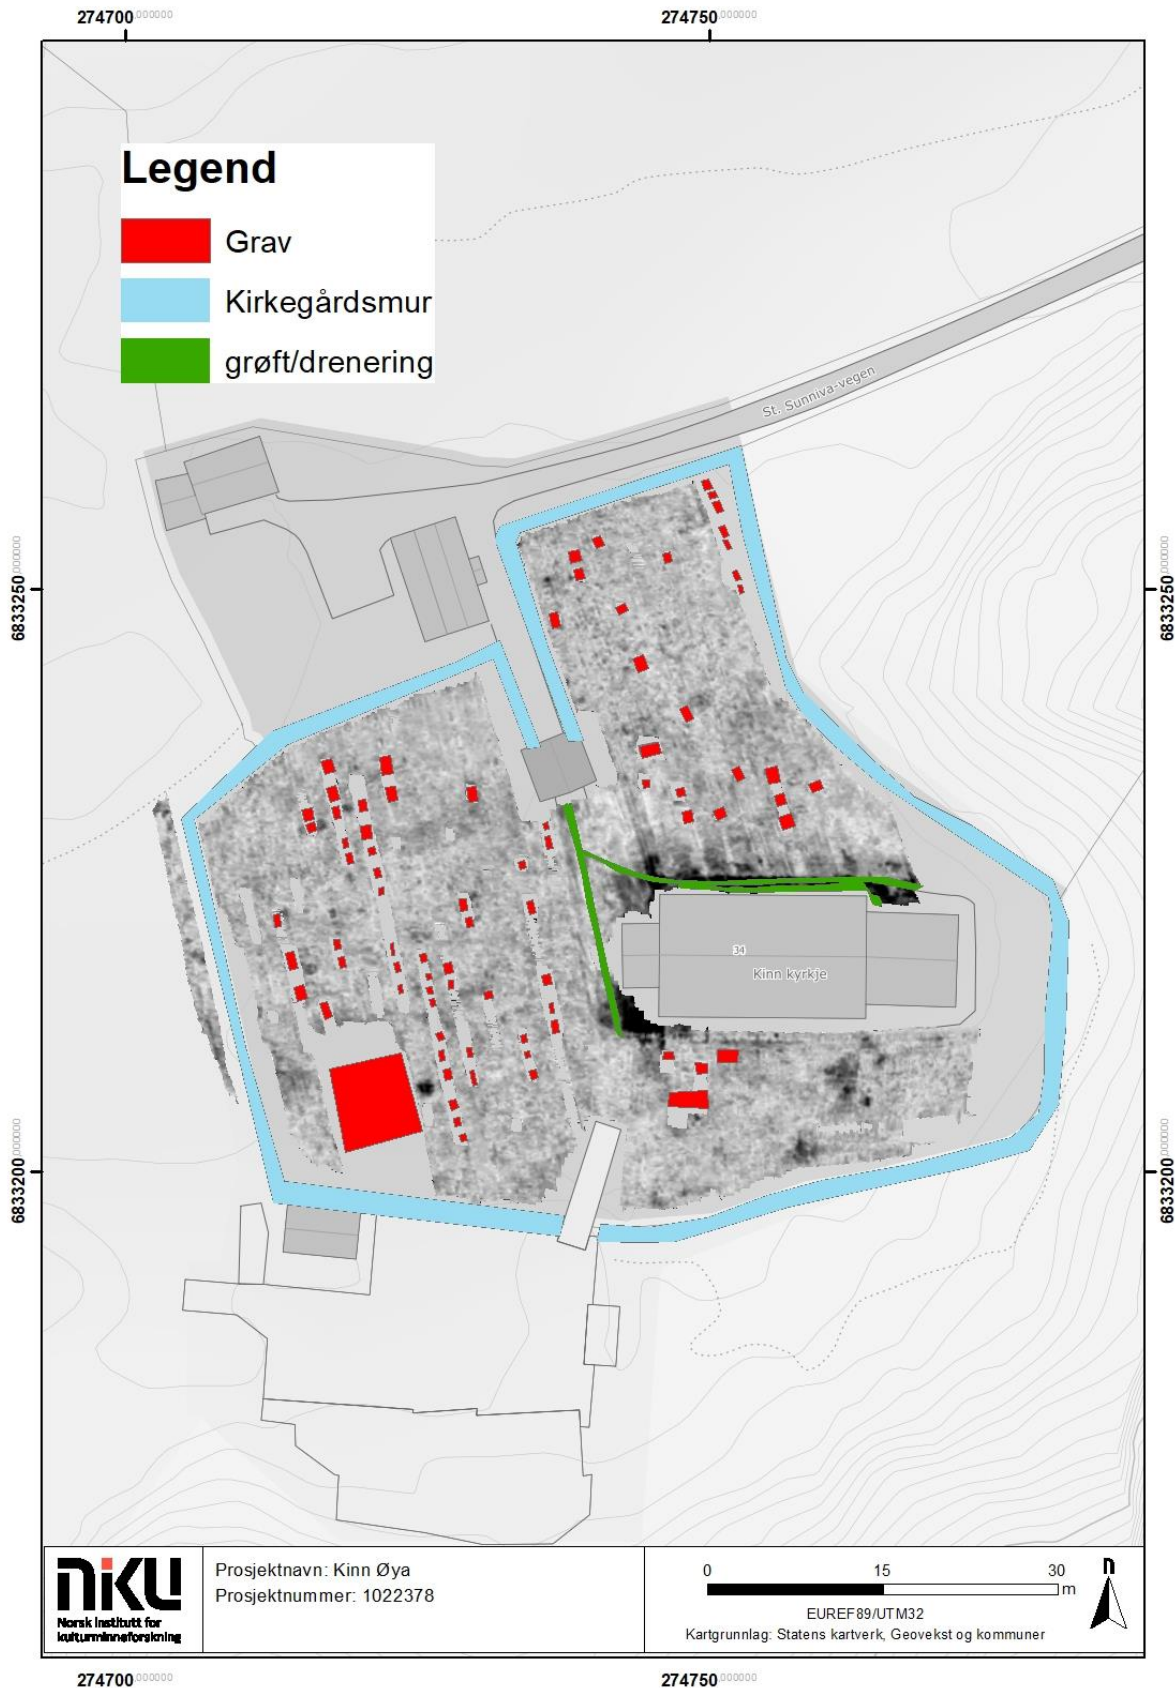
274700.000000
274750.000000

Legend
Grav
Kirkegårdsmur
grøft/drenering

St. Sunniva-vegen

6833250.000000
6833250.000000

34
Kinn kyrkje

6833200.000000
6833200.000000

NIKU
Norsk institutt for kulturminneforskning

Prosjektnavn: Kinn Øya
Prosjektnummer: 1022378

0 15 30
m
EUREF89/UTM32
Kartgrunnlag: Statens kartverk, Geovekst og kommuner

N

274700.000000
274750.000000